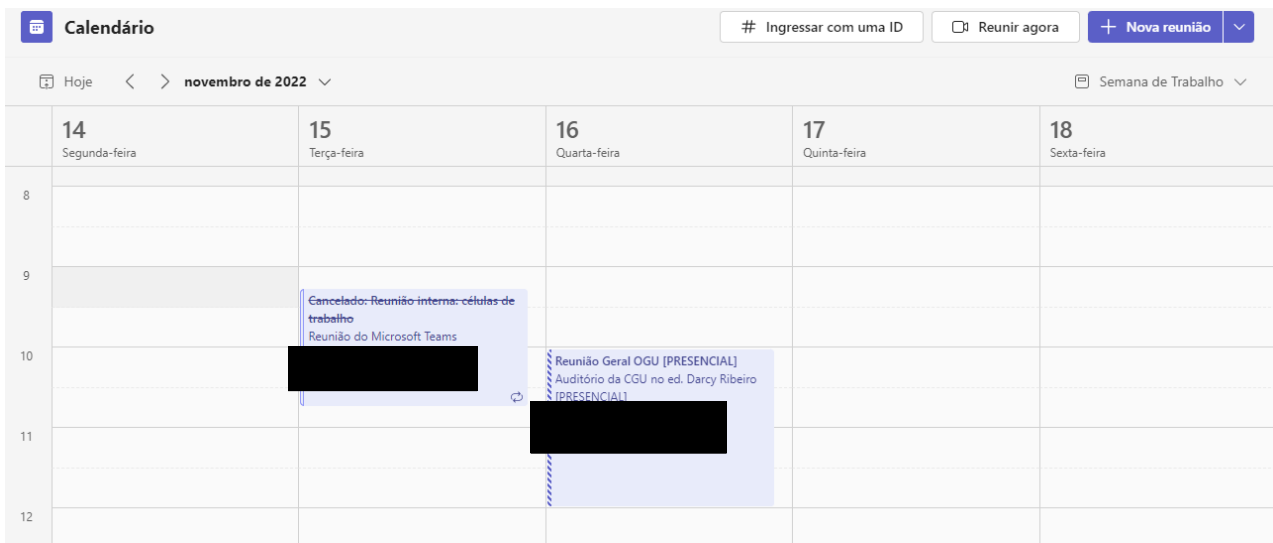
Calendário

# Ingressar com uma ID

Reunir agora

+ Nova reunião

Hoje

novembro de 2022

Semana de Trabalho

14
Segunda-feira

15
Terça-feira

16
Quarta-feira

17
Quinta-feira

18
Sexta-feira

8

9

10

11

12

~~Cancelado: Reunião interna: células de trabalho~~
Reunião do Microsoft Teams

Reunião Geral OGU [PRESENCIAL]
Auditório da CGU no ed. Darcy Ribeiro [PRESENCIAL]